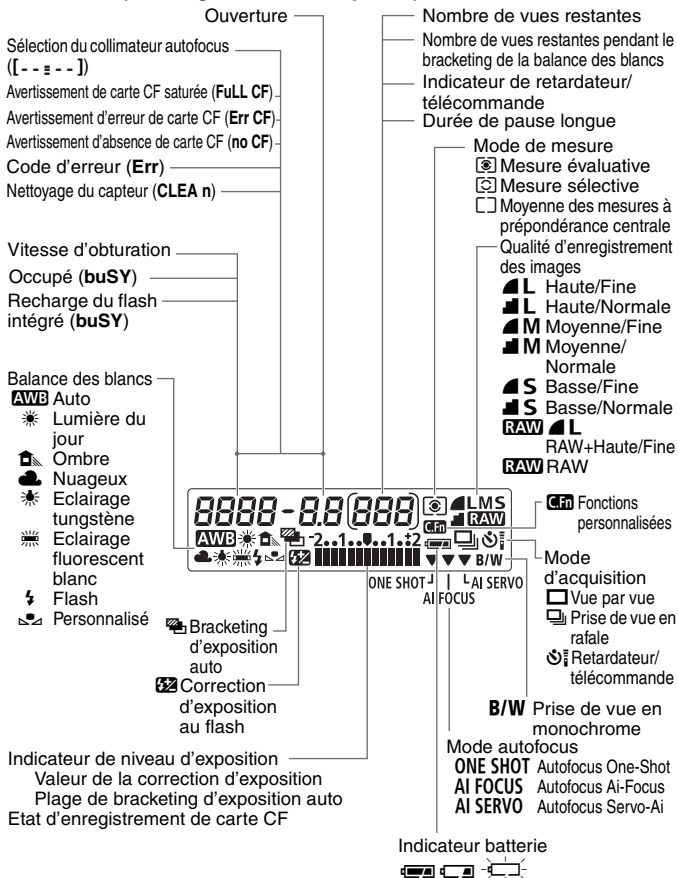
Ouverture

Sélection du collimateur autofocus ([- - ▪ - -])

Avertissement de carte CF saturée (FuLL CF)

Avertissement d'erreur de carte CF (Err CF)

Avertissement d'absence de carte CF (no CF)

Code d'erreur (Err)

Nettoyage du capteur (CLEA n)

Vitesse d'obturation

Occupé (buSY)

Recharge du flash intégré (buSY)

Balance des blancs
AWB Auto
Lumière du jour
Ombre
Nuageux
Eclairage tungstène
Eclairage fluorescent blanc
Flash
Personnalisé

Bracketing d'exposition auto

Correction d'exposition au flash

Indicateur de niveau d'exposition
Valeur de la correction d'exposition
Plage de bracketing d'exposition auto
Etat d'enregistrement de carte CF

Nombre de vues restantes

Nombre de vues restantes pendant le bracketing de la balance des blancs

Indicateur de retardateur/ télécommande

Durée de pause longue

Mode de mesure
Mesure évaluative
Mesure sélective
Moyenne des mesures à prépondérance centrale

Qualité d'enregistrement des images
L Haute/Fine
L Haute/Normale
M Moyenne/Fine
M Moyenne/ Normale
S Basse/Fine
S Basse/Normale
RAW L RAW+Haute/Fine
RAW RAW

8888 - 8.8 888 LMS RAW
AWB -2..1..▪..1..+2
ONE SHOT AI FOCUS AI SERVO B/W

C.Fn Fonctions personnalisées

Mode d'acquisition
Vue par vue
Prise de vue en rafale
Retardateur/ télécommande

B/W Prise de vue en monochrome

Mode autofocus
ONE SHOT Autofocus One-Shot
AI FOCUS Autofocus Ai-Focus
AI SERVO Autofocus Servo-Ai

Indicateur batterie